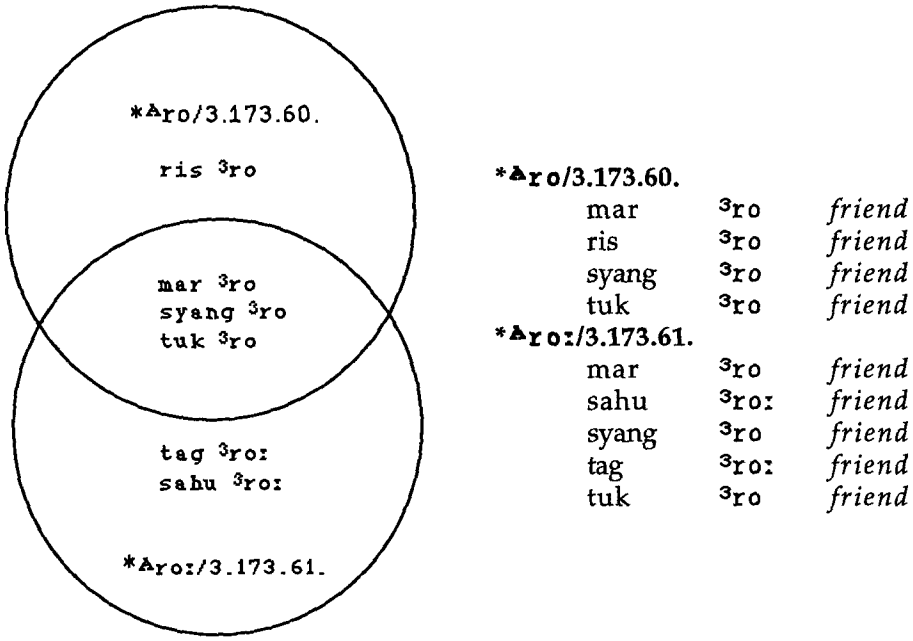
*$^{A}$ro/3.173.60.

ris $^{3}$ro

mar $^{3}$ro
syang $^{3}$ro
tuk $^{3}$ro

tag $^{3}$ro:
sahu $^{3}$ro:

*$^{A}$ro:/3.173.61.

*$^{A}$ro/3.173.60.

| | | |
|---|---|---|
| mar | $^{3}$ro | *friend* |
| ris | $^{3}$ro | *friend* |
| syang | $^{3}$ro | *friend* |
| tuk | $^{3}$ro | *friend* |

*$^{A}$ro:/3.173.61.

| | | |
|---|---|---|
| mar | $^{3}$ro | *friend* |
| sahu | $^{3}$ro: | *friend* |
| syang | $^{3}$ro | *friend* |
| tag | $^{3}$ro: | *friend* |
| tuk | $^{3}$ro | *friend* |